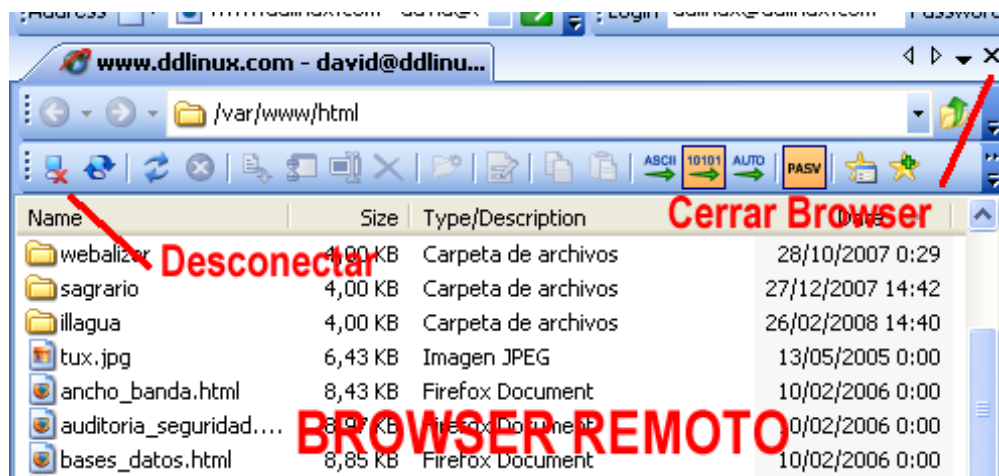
Address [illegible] Login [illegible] Password

www.ddlinux.com - david@ddlinu...

/var/www/html

ASCII 10101 AUTO PASV

Cerrar Browser

| Name | Size | Type/Description | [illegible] |
|---|---|---|---|
| webalizer | 4,00 KB | Carpeta de archivos | 28/10/2007 0:29 |
| sagrario | 4,00 KB | Carpeta de archivos | 27/12/2007 14:42 |
| illagua | 4,00 KB | Carpeta de archivos | 26/02/2008 14:40 |
| tux.jpg | 6,43 KB | Imagen JPEG | 13/05/2005 0:00 |
| ancho_banda.html | 8,43 KB | Firefox Document | 10/02/2006 0:00 |
| auditoria_seguridad.... | 8,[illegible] KB | Firefox Document | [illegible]0/02/2006 0:00 |
| bases_datos.html | 8,85 KB | Firefox Document | 10/02/2006 0:00 |

Desconectar

BROWSER REMOTO